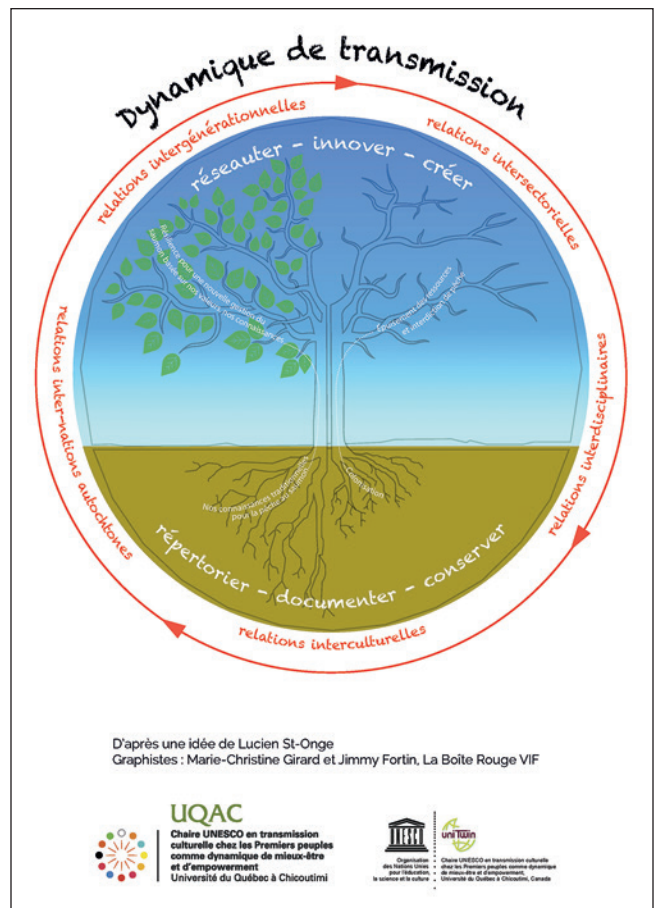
Dynamique de transmission

relations intergénérationnelles

relations intersectorielles

relations interdisciplinaires

relations interculturelles

relations inter-nations autochtones

réseauter - innover - créer

Référence pour une nouvelle position du savoir basée sur nos valeurs, nos connaissances

Gouvernance des ressources et attraction des talents

Nos connaissances transmises pour la réalité au quotidien

Consultation

répertorier - documenter - conserver

D'après une idée de Lucien St-Onge
Graphistes : Marie-Christine Girard et Jimmy Fortin, La Boîte Rouge VIF

UQAC
Chaire UNESCO en transmission culturelle chez les Premiers peuples comme dynamique de mieux-être et d'empowerment
Université du Québec à Chicoutimi

Organisation des Nations Unies pour l'éducation, la science et la culture

UNITWIN

Chaire UNESCO en transmission culturelle chez les Premiers peuples comme dynamique de mieux-être et d'empowerment, Université du Québec à Chicoutimi, Canada